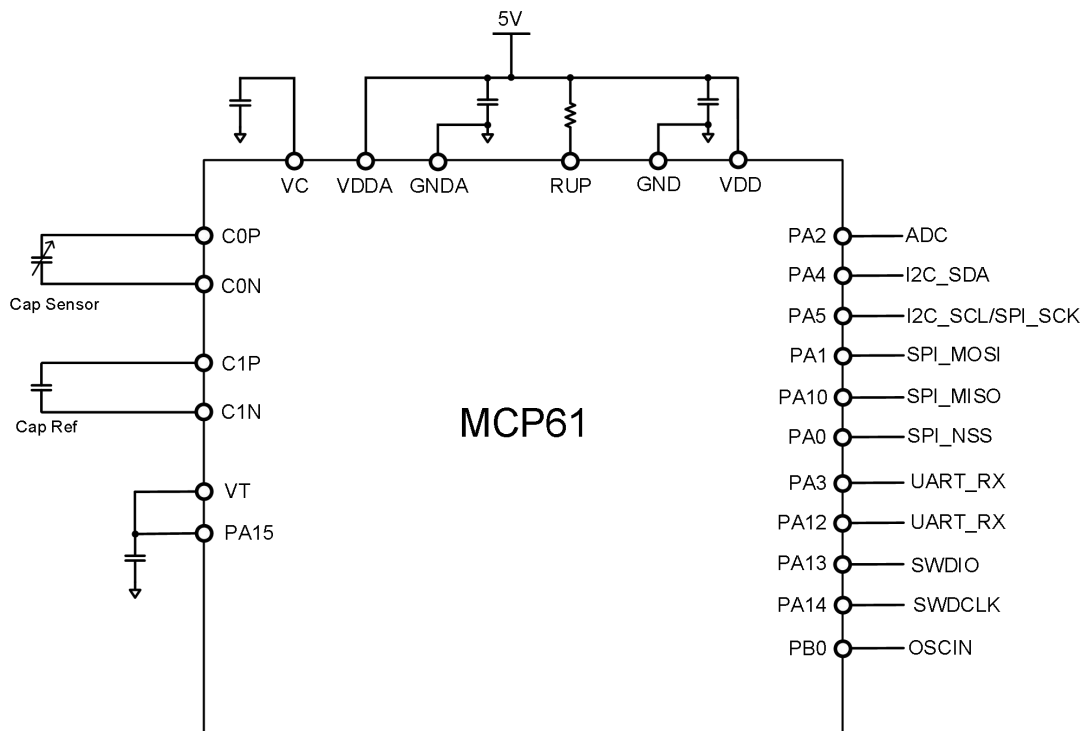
5V

VC VDDA GNDA RUP GND VDD

C0P
C0N
Cap Sensor
C1P
C1N
Cap Ref
VT
PA15

MCP61

PA2 ADC
PA4 I2C_SDA
PA5 I2C_SCL/SPI_SCK
PA1 SPI_MOSI
PA10 SPI_MISO
PA0 SPI_NSS
PA3 UART_RX
PA12 UART_RX
PA13 SWDIO
PA14 SWDCLK
PB0 OSCIN